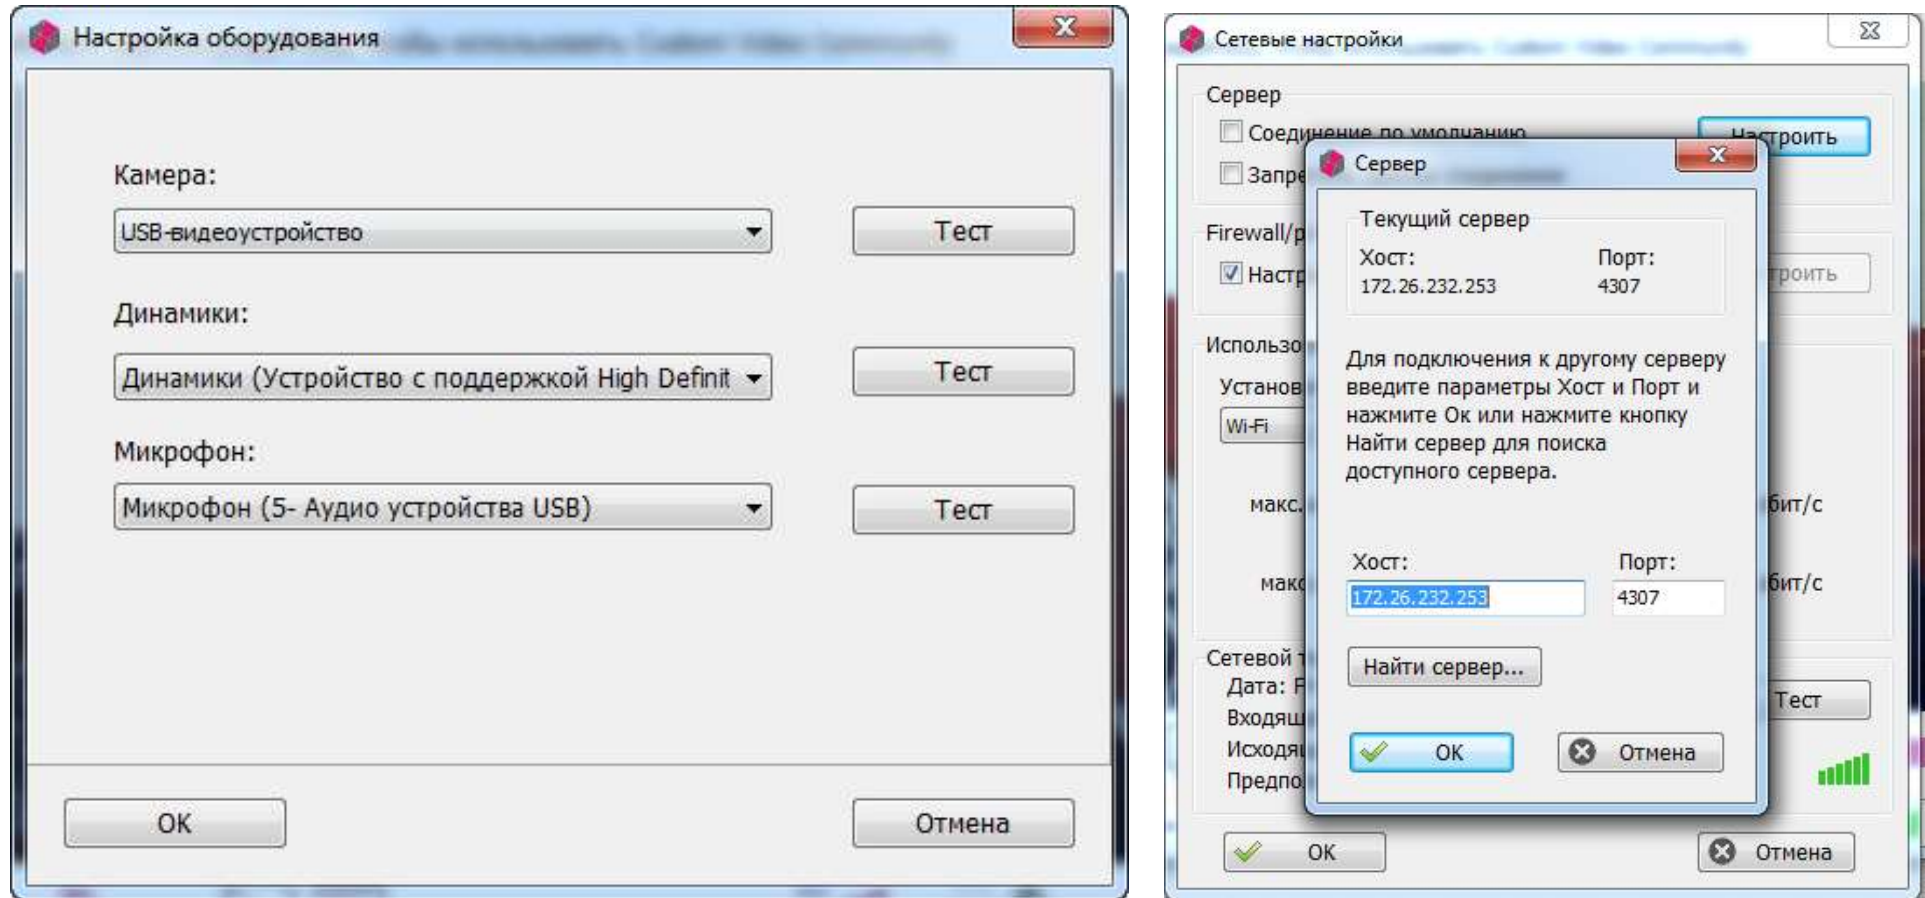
Настройка оборудования

Камера:

USB-видеоустройство

Тест

Динамики:

Динамики (Устройство с поддержкой High Definit

Тест

Микрофон:

Микрофон (5- Аудио устройства USB)

Тест

OK

Отмена

Сетевые настройки

Сервер

Соединение по умолчанию

Настроить

Запре

Firewall/p

Настр

троить

Использо

Установ

Wi-Fi

макс.

бит/с

макс

бит/с

Сетевой

Дата: F

Входящ

Исходя

Предпо

Тест

OK

Отмена

Сервер

Текущий сервер

Хост:

172.26.232.253

Порт:

4307

Для подключения к другому серверу введите параметры Хост и Порт и нажмите Ок или нажмите кнопку Найти сервер для поиска доступного сервера.

Хост:

172.26.232.253

Порт:

4307

Найти сервер...

OK

Отмена